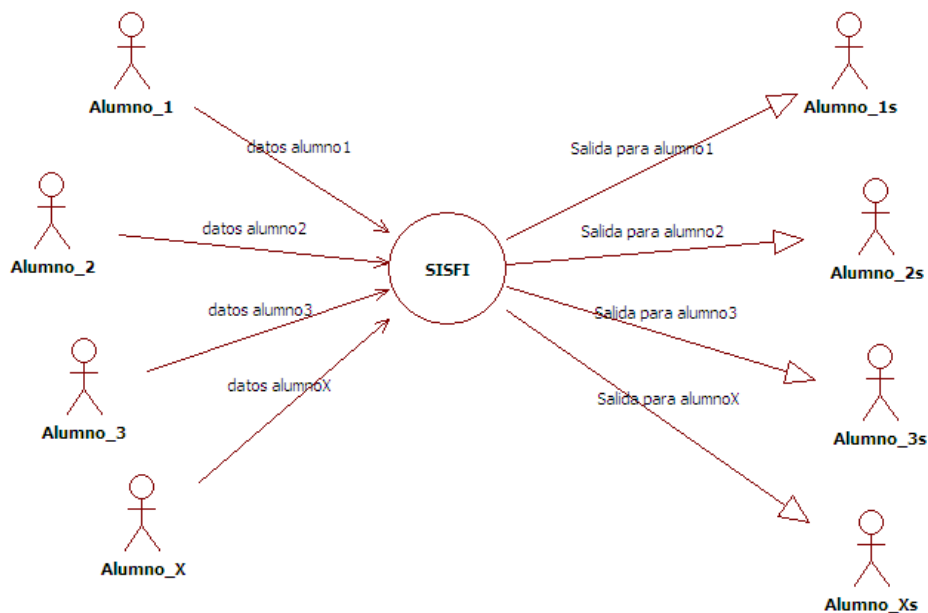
Alumno_1

datos alumno1

Alumno_2

datos alumno2

datos alumno3

Alumno_3

datos alumnoX

Alumno_X

SISFI

Salida para alumno1

Alumno_1s

Salida para alumno2

Alumno_2s

Salida para alumno3

Salida para alumnoX

Alumno_3s

Alumno_Xs